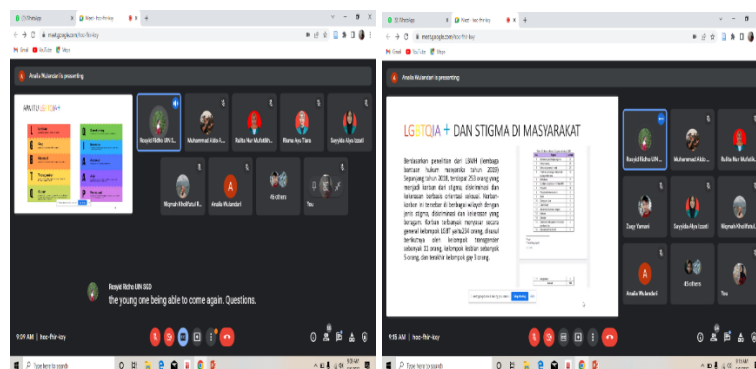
(1) WhatsApp
Meet - hoc-fhir-kay
meet.google.com/hoc-fhir-kay
Gmail YouTube Maps
Analia Mulandari is presenting
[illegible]
Rosyid Ridho UIN S...
Muhammad Aldo F...
Rulita Nur Muflihih...
Rismo Ayu Tiara
Sesyilda Alya Izzati
Wiyma Kholifatul R...
Analia Mulandari
A
45 others
You
Rosyid Ridho UIN SGD
the young one being able to come again. Questions.
9:09 AM | hoc-fhir-kay
Type here to search

(1) WhatsApp
Meet - hoc-fhir-kay
meet.google.com/hoc-fhir-kay
Gmail YouTube Maps
Analia Mulandari is presenting
LGBTQIA + DAN STIGMA DI MASYARAKAT
Berdasarkan penelitian dari LBH (Lembaga bantuan hukum masyarakat tahun 2018) Sepanjang tahun 2018, terdapat 253 orang yang menjadi korban dari stigma, diskriminasi dan kekerasan berbasis orientasi seksual. Korban-korban ini tersebar di berbagai wilayah dengan jenis stigma, diskriminasi dan kekerasan yang beragam. Korban terbanyak menyasar secara general kelompok LGBT yaitu 234 orang, disusul berikutnya oleh kelompok transgender sebanyak 11 orang, kelompok lesbian sebanyak 5 orang, dan terakhir kelompok gay 3 orang.
Rosyid Ridho UIN...
Muhammad Aldo F...
Rulita Nur Muflihih...
Zasy Yumani
Sesyilda Alya Izzati
Analia Mulandari
A
45 others
You
9:15 AM | hoc-fhir-kay
Type here to search